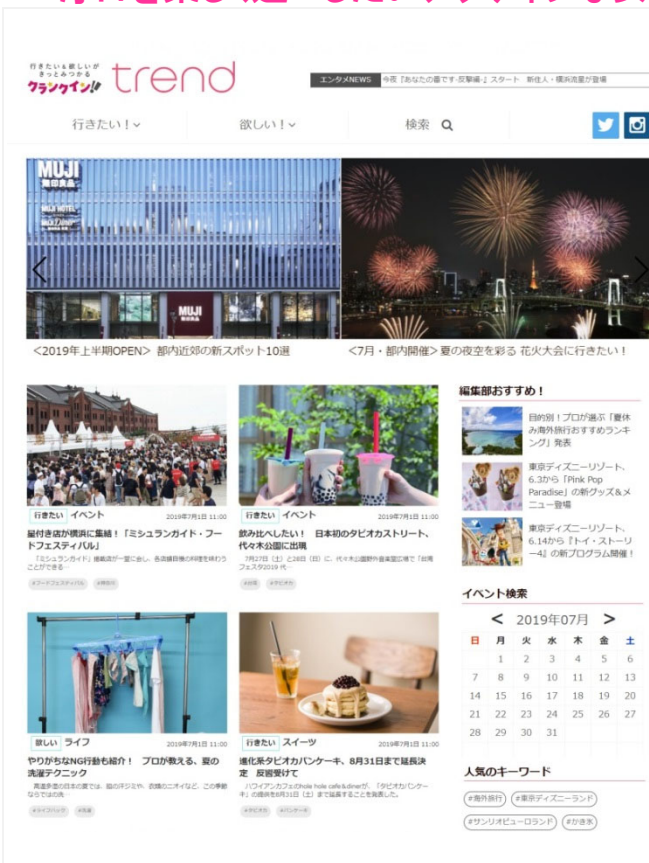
行きたい＆欲しいがきっとみつかる
クランクイン!!
trend

エンタメNEWS　今夜「あなたの番です-反撃編-」スタート　新住人・横浜流星が登場

行きたい！
欲しい！
検索

MUJI 無印良品
MUJI HOTEL

<2019年上半期OPEN> 都内近郊の新スポット10選

<7月・都内開催> 夏の夜空を彩る 花火大会に行きたい！

行きたい　イベント　2019年7月1日 11:00
屋台き店が横浜に集結！「ミシュランガイド・フードフェスティバル」
「ミシュランガイド」掲載店が一堂に会し、各店舗自慢の料理を味わうことができる…
#フードフェスティバル　#横浜

行きたい　イベント　2019年7月1日 11:00
飲み比べしたい！ 日本初のタピオカストリート、代々木公園に出現
7月27日（土）と28日（日）に、代々木公園野外音楽堂広場で「台湾フェスタ2019 代…
#台湾　#タピオカ

欲しい　ライフ　2019年7月1日 11:00
やりがちなNG行動も紹介！ プロが教える、夏の洗濯テクニック
高温多湿の日本の夏では、臭の汗ジミや、衣類のニオイなど、この季節ならではの洗…
#ライフハック　#洗濯

行きたい　スイーツ　2019年7月1日 11:00
進化系タピオカパンケーキ、8月31日まで延長決定　反響受けて
ハワイアンカフェ「hole hole cafe&diner」が、「タピオカパンケーキ」の提供を8月31日（土）まで延長することを発表した。
#タピオカ　#パンケーキ

編集部おすすめ！
目的別！プロが選ぶ「夏休み海外旅行おすすめランキング」発表
東京ディズニーリゾート、6.3から「Pink Pop Paradise」の新グッズ＆メニュー登場
東京ディズニーリゾート、6.14から『トイ・ストーリー4』の新プログラム開催！

イベント検索
< 2019年07月 >

| 日 | 月 | 火 | 水 | 木 | 金 | 土 |
|---|---|---|---|---|---|---|
| | 1 | 2 | 3 | 4 | 5 | 6 |
| 7 | 8 | 9 | 10 | 11 | 12 | 13 |
| 14 | 15 | 16 | 17 | 18 | 19 | 20 |
| 21 | 22 | 23 | 24 | 25 | 26 | 27 |
| 28 | 29 | 30 | 31 | | | |

人気のキーワード
#海外旅行　#東京ディズニーランド
#サンリオピューロランド　#かき氷